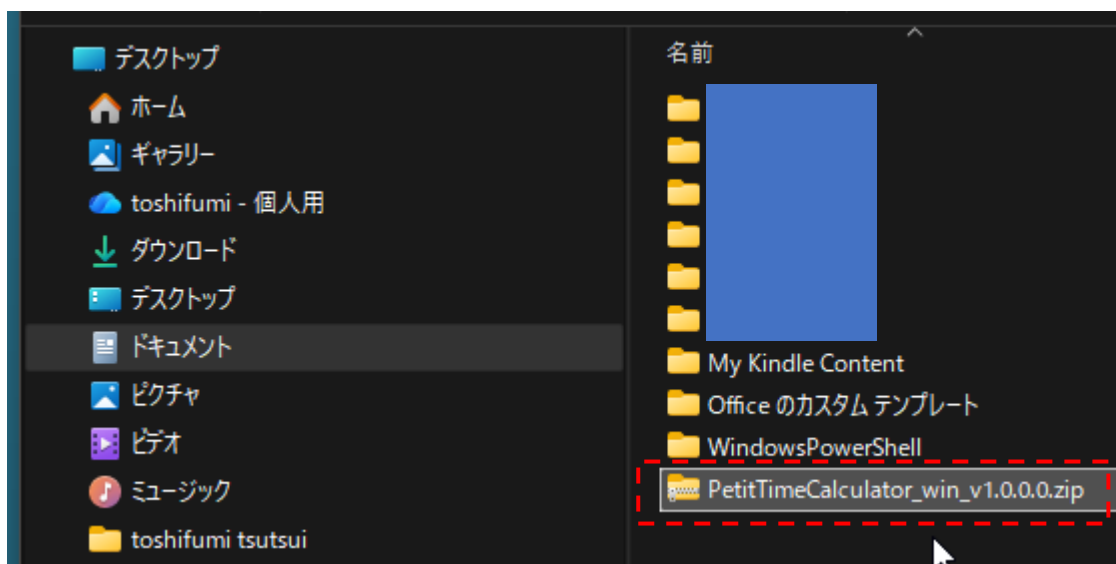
デスクトップ
ホーム
ギャラリー
toshifumi - 個人用
ダウンロード
デスクトップ
ドキュメント
ピクチャ
ビデオ
ミュージック
toshifumi tsutsui

名前
My Kindle Content
Office のカスタム テンプレート
WindowsPowerShell
PetitTimeCalculator_win_v1.0.0.0.zip